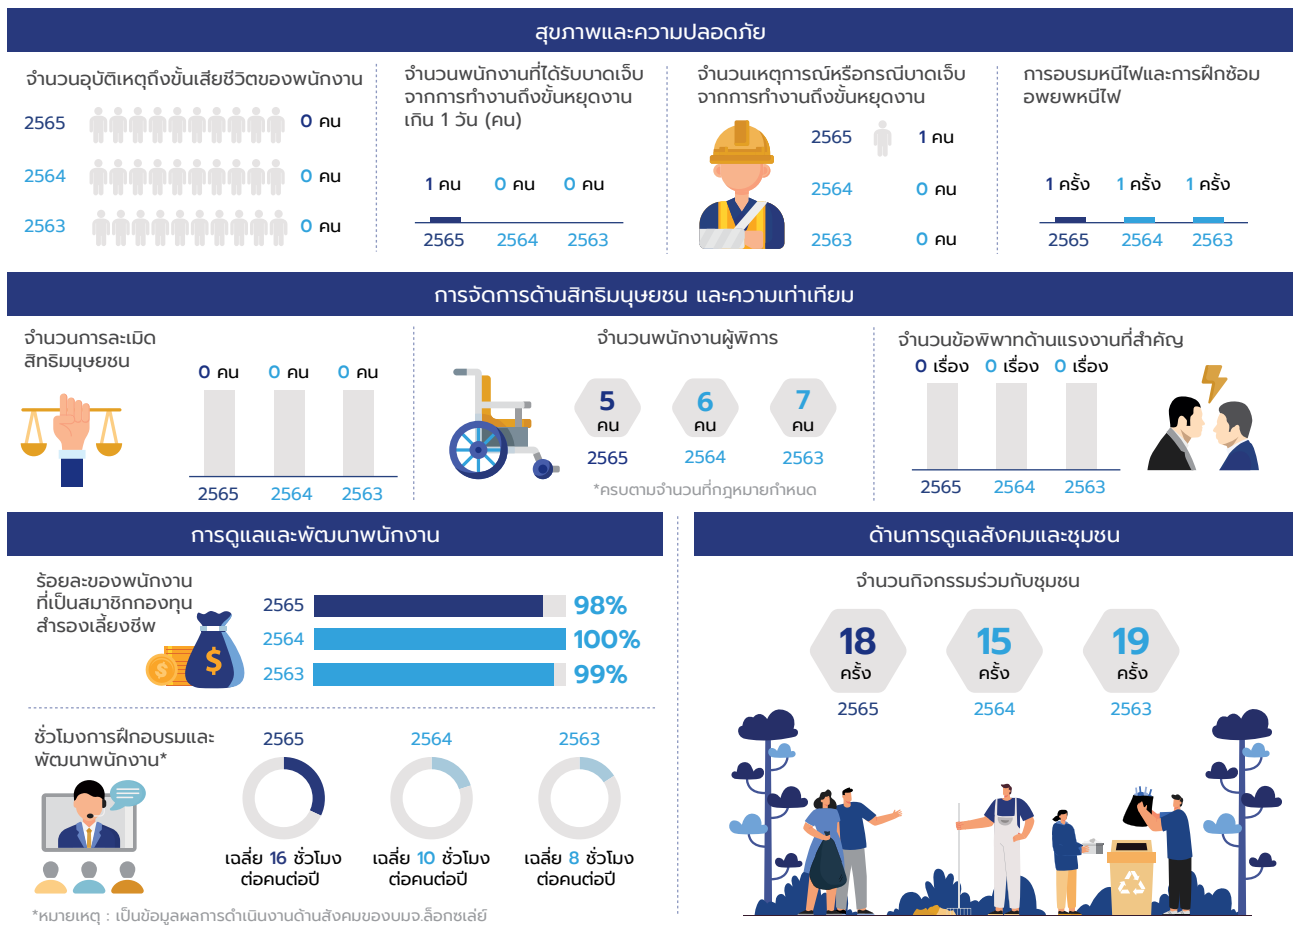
สุขภาพและความปลอดภัย

จำนวนอุบัติเหตุถึงขั้นเสียชีวิตของพนักงาน

2565 0 คน

2564 0 คน

2563 0 คน

จำนวนพนักงานที่ได้รับบาดเจ็บจากการทำงานถึงขั้นหยุดงานเกิน 1 วัน (คน)

1 คน 0 คน 0 คน

2565 2564 2563

จำนวนเหตุการณ์หรือกรณีบาดเจ็บจากการทำงานถึงขั้นหยุดงาน

2565 1 คน

2564 0 คน

2563 0 คน

การอบรมหนีไฟและการฝึกซ้อมอพยพหนีไฟ

1 ครั้ง 1 ครั้ง 1 ครั้ง

2565 2564 2563

การจัดการด้านสิทธิมนุษยชน และความเท่าเทียม

จำนวนการละเมิดสิทธิมนุษยชน

0 คน 0 คน 0 คน

2565 2564 2563

จำนวนพนักงานผู้พิการ

5 คน 6 คน 7 คน

2565 2564 2563

*ครบตามจำนวนที่กฎหมายกำหนด

จำนวนข้อพิพาทด้านแรงงานที่สำคัญ

0 เรื่อง 0 เรื่อง 0 เรื่อง

2565 2564 2563

การดูแลและพัฒนาพนักงาน

ร้อยละของพนักงานที่เป็นสมาชิกกองทุนสำรองเลี้ยงชีพ

2565 98%

2564 100%

2563 99%

ชั่วโมงการฝึกอบรมและพัฒนาพนักงาน*

2565 2564 2563

เฉลี่ย 16 ชั่วโมงต่อคนต่อปี เฉลี่ย 10 ชั่วโมงต่อคนต่อปี เฉลี่ย 8 ชั่วโมงต่อคนต่อปี

*หมายเหตุ : เป็นข้อมูลผลการดำเนินงานด้านสังคมของบมจ.ล็อกซเล่ย์

ด้านการดูแลสังคมและชุมชน

จำนวนกิจกรรมร่วมกับชุมชน

18 ครั้ง 15 ครั้ง 19 ครั้ง

2565 2564 2563